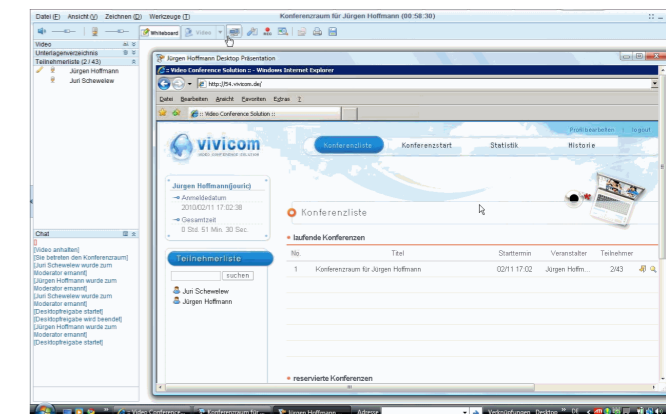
Datei (D) Ansicht (A) Zeichnen (Z) Werkzeuge (T)
Konferenzraum für Jürgen Hoffmann (00:58:30)

Whiteboard
Video

Video
Unterlagenverzeichnis
Teilnehmerliste (2 / 43)
Jürgen Hoffmann
Juri Schewelew

Chat
[Video anhalten]
[Sie betreten den Konferenzraum]
[Juri Schewelew wurde zum Moderator ernannt]
[Jürgen Hoffmann wurde zum Moderator ernannt]
[Juri Schewelew wurde zum Moderator ernannt]
[Desktopfreigabe startet]
[Desktopfreigabe wird beendet]
[Jürgen Hoffmann wurde zum Moderator ernannt]
[Desktopfreigabe startet]

Jürgen Hoffmann Desktop Präsentation
:: Video Conference Solution :: - Windows Internet Explorer
http://54.vivicom.de/
Datei Bearbeiten Ansicht Favoriten Extras ?
:: Video Conference Solution ::

vivicom
VIDEO CONFERENCE SOLUTION
Profil bearbeiten | logout
Konferenzliste
Konferenzstart
Statistik
Historie

Jürgen Hoffmann(jouric)
Anmeldedatum
2010/02/11 17:02:38
Gesamtzeit
0 Std. 51 Min. 30 Sec.

Teilnehmerliste
suchen
Juri Schewelew
Jürgen Hoffmann

Konferenzliste

laufende Konferenzen

| Nr. | Titel | Starttermin | Veranstalter | Teilnehmer |
|---|---|---|---|---|
| 1 | Konferenzraum für Jürgen Hoffmann | 02/11 17:02 | Jürgen Hoffm... | 2/43 |

reservierte Konferenzen

:: Video Conference ...
Konferenzraum für ...
Jürgen Hoffmann
Adresse
Verknüpfungen
Desktop